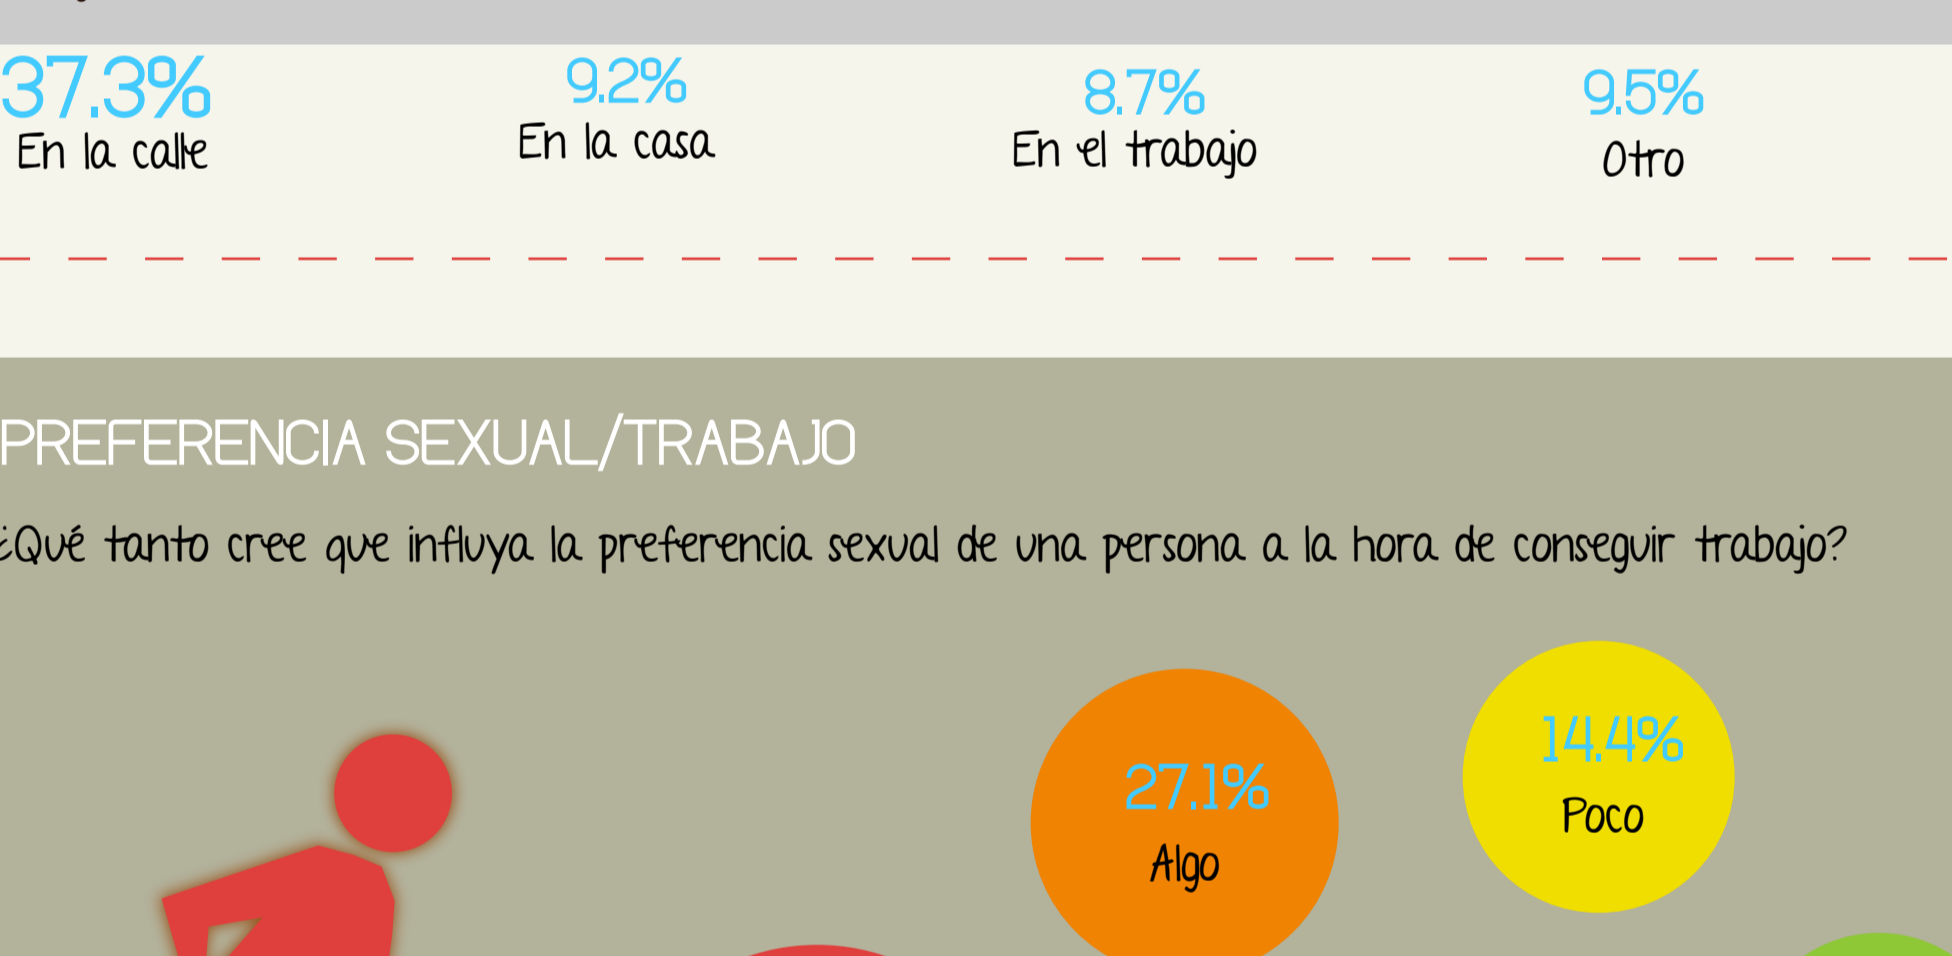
37.3%
En la calle

9.2%
En la casa

8.7%
En el trabajo

9.5%
Otro

PREFERENCIA SEXUAL/TRABAJO

¿Qué tanto cree que influya la preferencia sexual de una persona a la hora de conseguir trabajo?

27.1%
Algo

14.4%
Poco